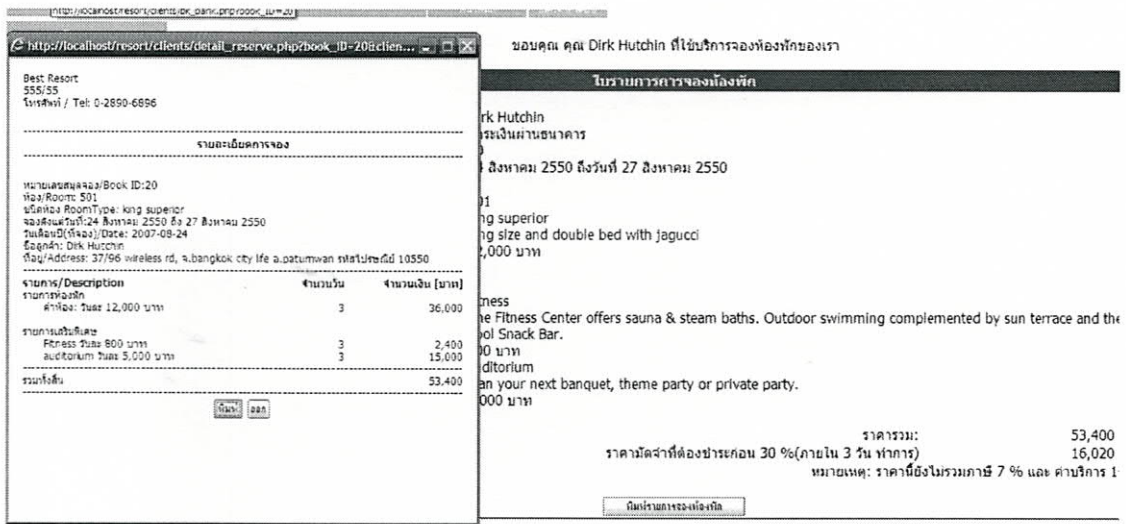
http://localhost/resort/clients/bk_bank.php?book_ID=20

http://localhost/resort/clients/detail_reserve.php?book_ID=20&clien...

Best Resort
555/55
โทรศัพท์ / Tel: 0-2890-6896

รายละเอียดการจอง

หมายเลขสมุดจอง/Book ID:20
ห้อง/Room: 501
ชนิดห้อง RoomType: king superior
จองวันที่:24 สิงหาคม 2550 ถึง 27 สิงหาคม 2550
วันเดือนปี(ที่จอง)/Date: 2007-08-24
ชื่อลูกค้า: Dirk Hutchin
ที่อยู่/Address: 37/96 wireless rd, จ.bangkok city life อ.patumwan รหัสไปรษณีย์ 10550

| รายการ/Description | จำนวนวัน | จำนวนเงิน [บาท] |
|---|---|---|
| รายการห้องพัก | | |
| ค่าห้อง: วันละ 12,000 บาท | 3 | 36,000 |
| รายการเสริมพิเศษ | | |
| Fitness วันละ 800 บาท | 3 | 2,400 |
| auditorium วันละ 5,000 บาท | 3 | 15,000 |
| รวมทั้งสิ้น | | 53,400 |

พิมพ์ ออก

ขอบคุณ คุณ Dirk Hutchin ที่ใช้บริการจองห้องพักของเรา

ใบรายการการจองห้องพัก

irk Hutchin
ระเงินผ่านธนาคาร
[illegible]
4 สิงหาคม 2550 ถึงวันที่ 27 สิงหาคม 2550

01
ng superior
ng size and double bed with jagucci
2,000 บาท

tness
he Fitness Center offers sauna & steam baths. Outdoor swimming complemented by sun terrace and the
ol Snack Bar.
00 บาท
dditorium
an your next banquet, theme party or private party.
000 บาท

ราคารวม: 53,400
ราคามัดจำที่ต้องชำระก่อน 30 %(ภายใน 3 วัน ทำการ) 16,020
หมายเหตุ: ราคานี้ยังไม่รวมภาษี 7 % และ ค่าบริการ 1

พิมพ์รายการการจองห้องพัก